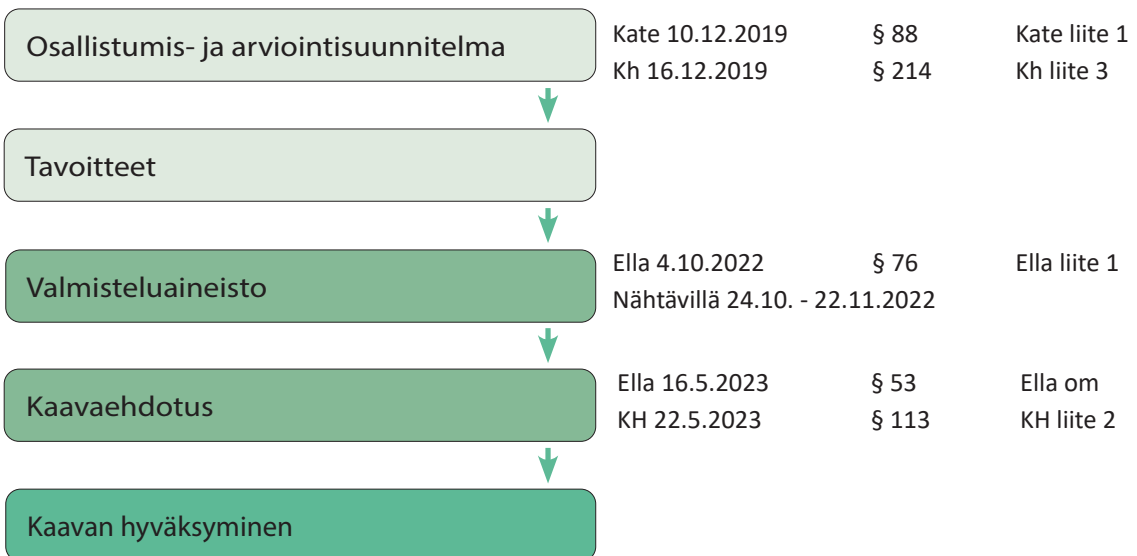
Osallistumis- ja arviointisuunnitelma

Kate 10.12.2019 § 88 Kate liite 1
Kh 16.12.2019 § 214 Kh liite 3

Tavoitteet

Valmisteluaineisto

Ella 4.10.2022 § 76 Ella liite 1
Nähtävillä 24.10. - 22.11.2022

Kaavaehdotus

Ella 16.5.2023 § 53 Ella om
KH 22.5.2023 § 113 KH liite 2

Kaavan hyväksyminen